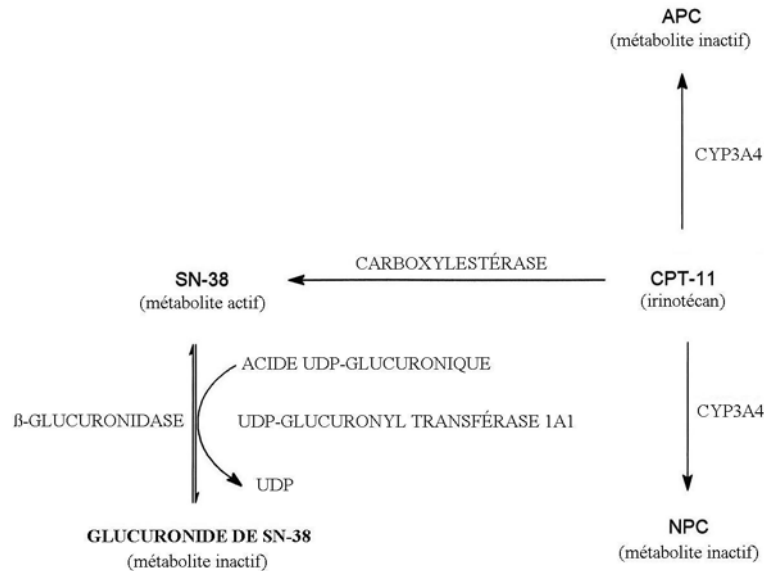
APC
(métabolite inactif)

CYP3A4

SN-38
(métabolite actif)

CARBOXYLESTÉRASE

CPT-11
(irinotécan)

ACIDE UDP-GLUCURONIQUE

ß-GLUCURONIDASE

UDP-GLUCURONYL TRANSFÉRASE 1A1

UDP

CYP3A4

GLUCURONIDE DE SN-38
(métabolite inactif)

NPC
(métabolite inactif)